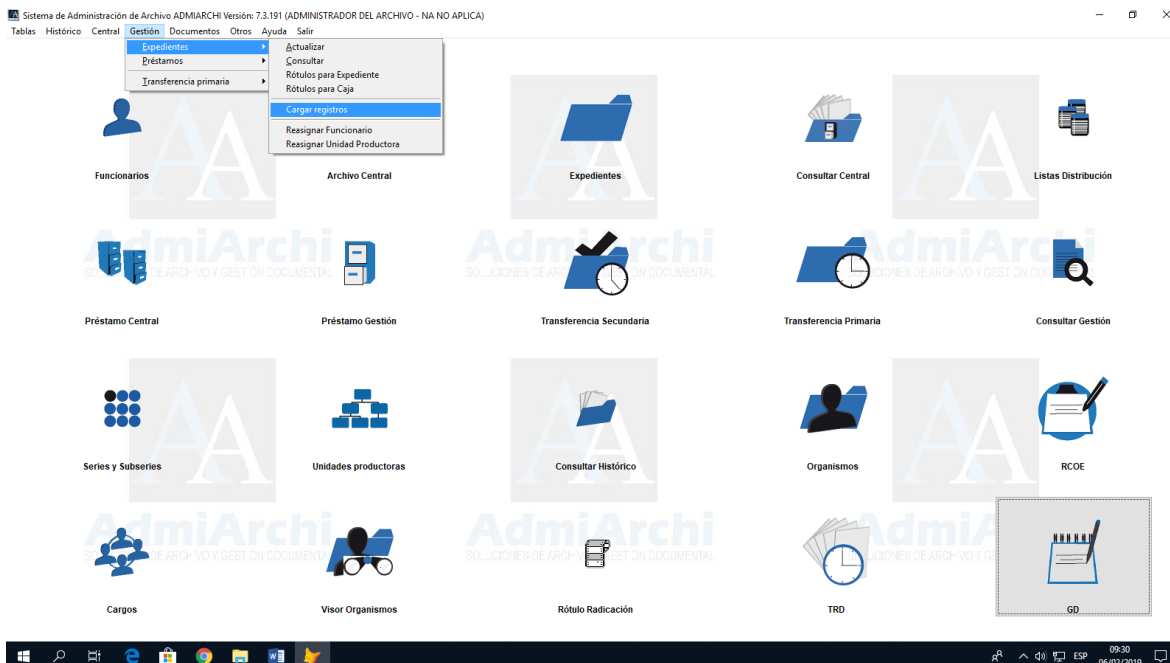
Sistema de Administración de Archivo ADMIARCHI Versión: 7.3.191 (ADMINISTRADOR DEL ARCHIVO - NA NO APLICA)

Tablas Histórico Central Gestión Documentos Otros Ayuda Salir

Expedientes
Préstamos
Transferencia primaria

Actualizar
Consultar
Rótulos para Expediente
Rótulos para Caja
Cargar registros
Reasignar Funcionario
Reasignar Unidad Productora

Funcionarios
Archivo Central
Expedientes
Consultar Central
Listas Distribución

AdmiArchi
SOLUCIONES DE ARCHIVO Y GESTIÓN DOCUMENTAL

Préstamo Central
Préstamo Gestión
Transferencia Secundaria
Transferencia Primaria
Consultar Gestión

Series y Subseries
Unidades productoras
Consultar Histórico
Organismos
RCOE

Cargos
Visor Organismos
Rótulo Radicación
TRD
GD

ESP
09:30
06/02/2019